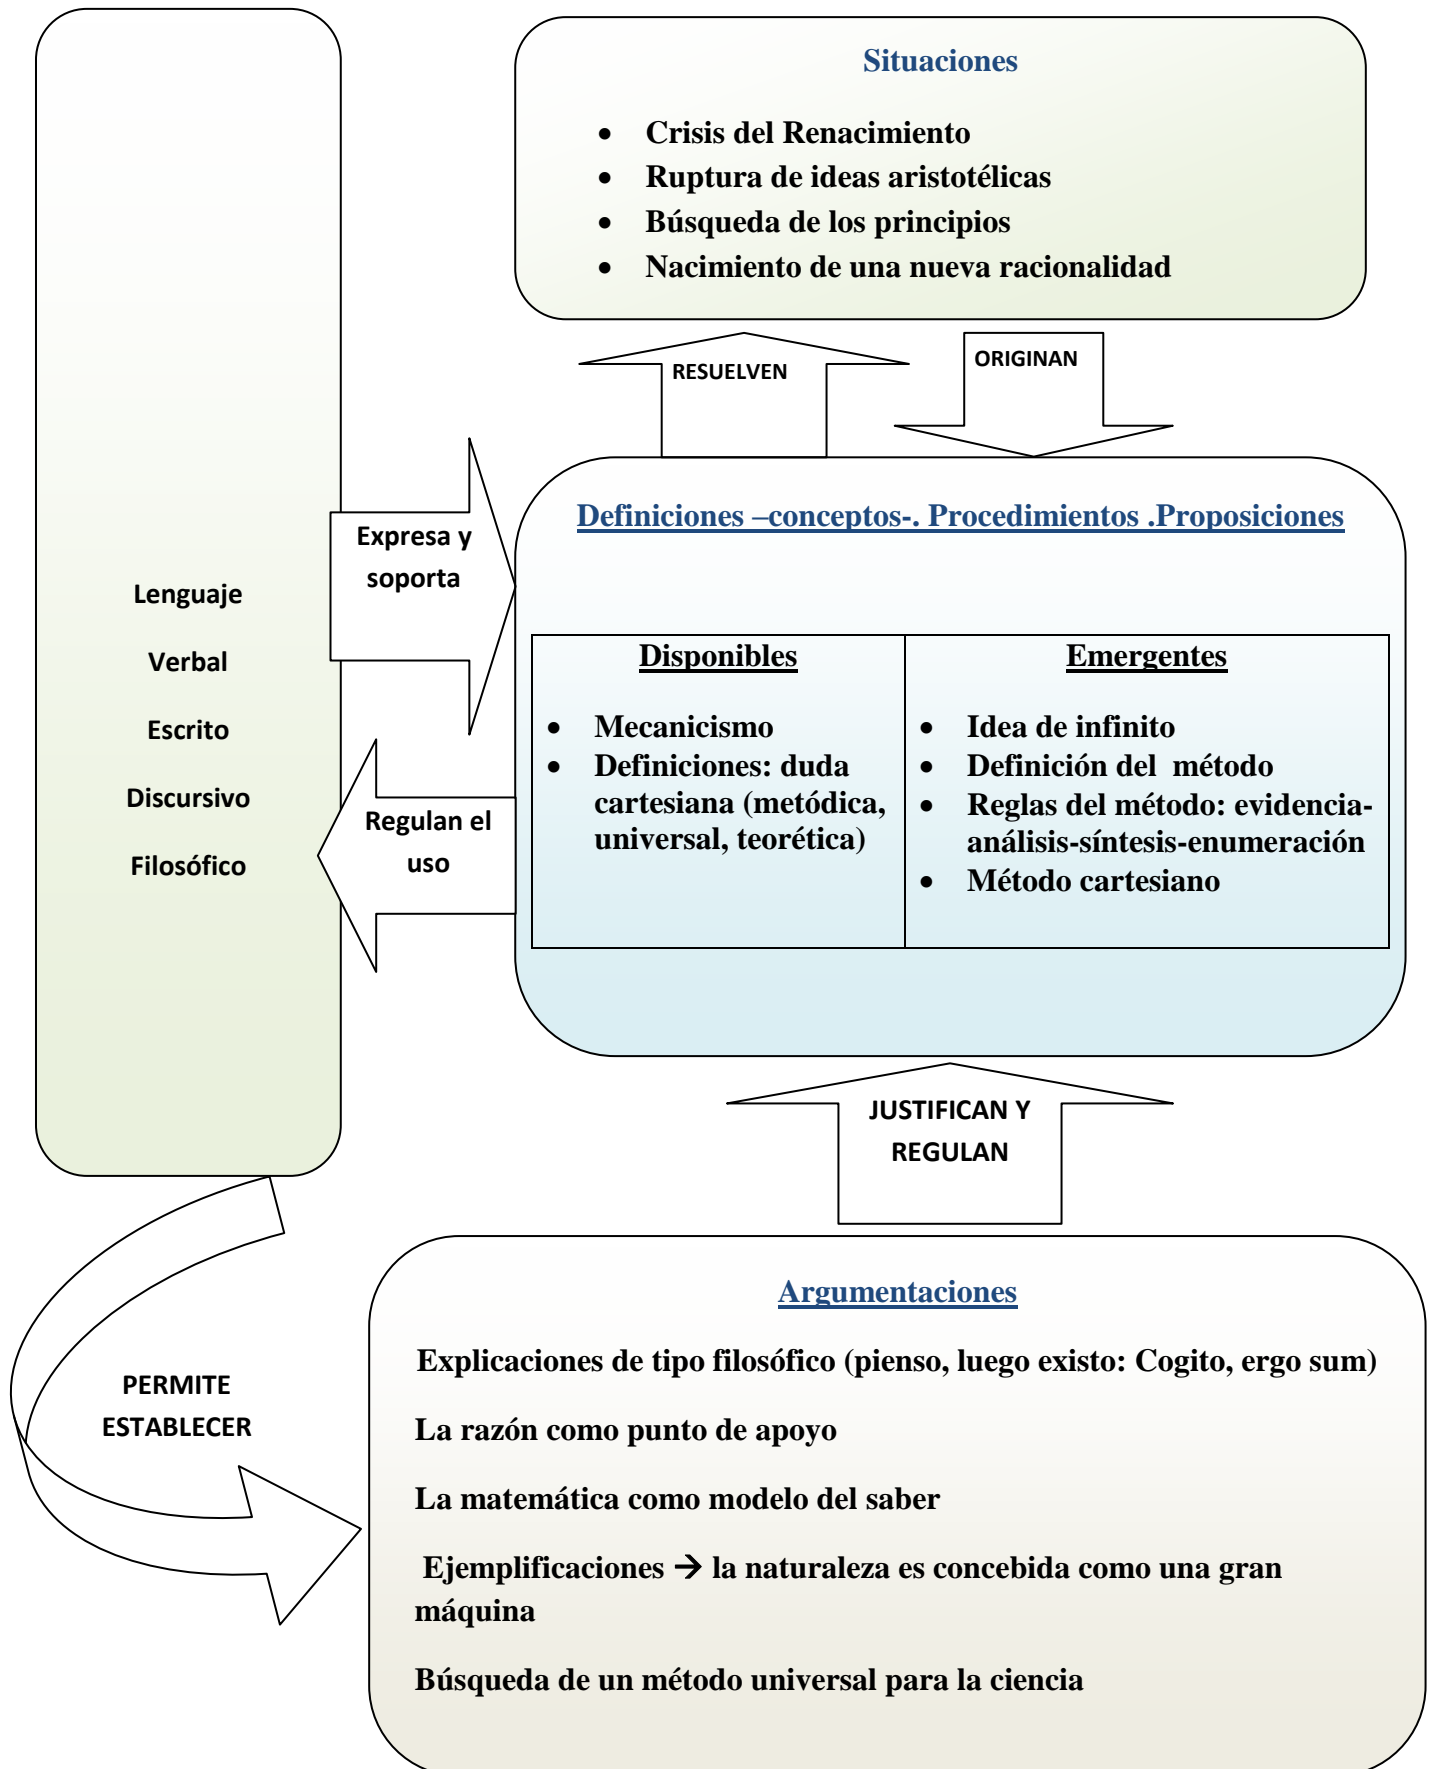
Situaciones

- Crisis del Renacimiento
- Ruptura de ideas aristotélicas
- Búsqueda de los principios
- Nacimiento de una nueva racionalidad

RESUELVEN

ORIGINAN

Lenguaje

Verbal

Escrito

Discursivo

Filosófico

Expresa y soporta

Regulan el uso

Definiciones –conceptos-. Procedimientos .Proposiciones

| Disponibles | Emergentes |
|---|---|
| • Mecanicismo<br>• Definiciones: duda cartesiana (metódica, universal, teorética) | • Idea de infinito<br>• Definición del método<br>• Reglas del método: evidencia-análisis-síntesis-enumeración<br>• Método cartesiano |

JUSTIFICAN Y REGULAN

PERMITE ESTABLECER

Argumentaciones

Explicaciones de tipo filosófico (pienso, luego existo: Cogito, ergo sum)

La razón como punto de apoyo

La matemática como modelo del saber

Ejemplificaciones → la naturaleza es concebida como una gran máquina

Búsqueda de un método universal para la ciencia